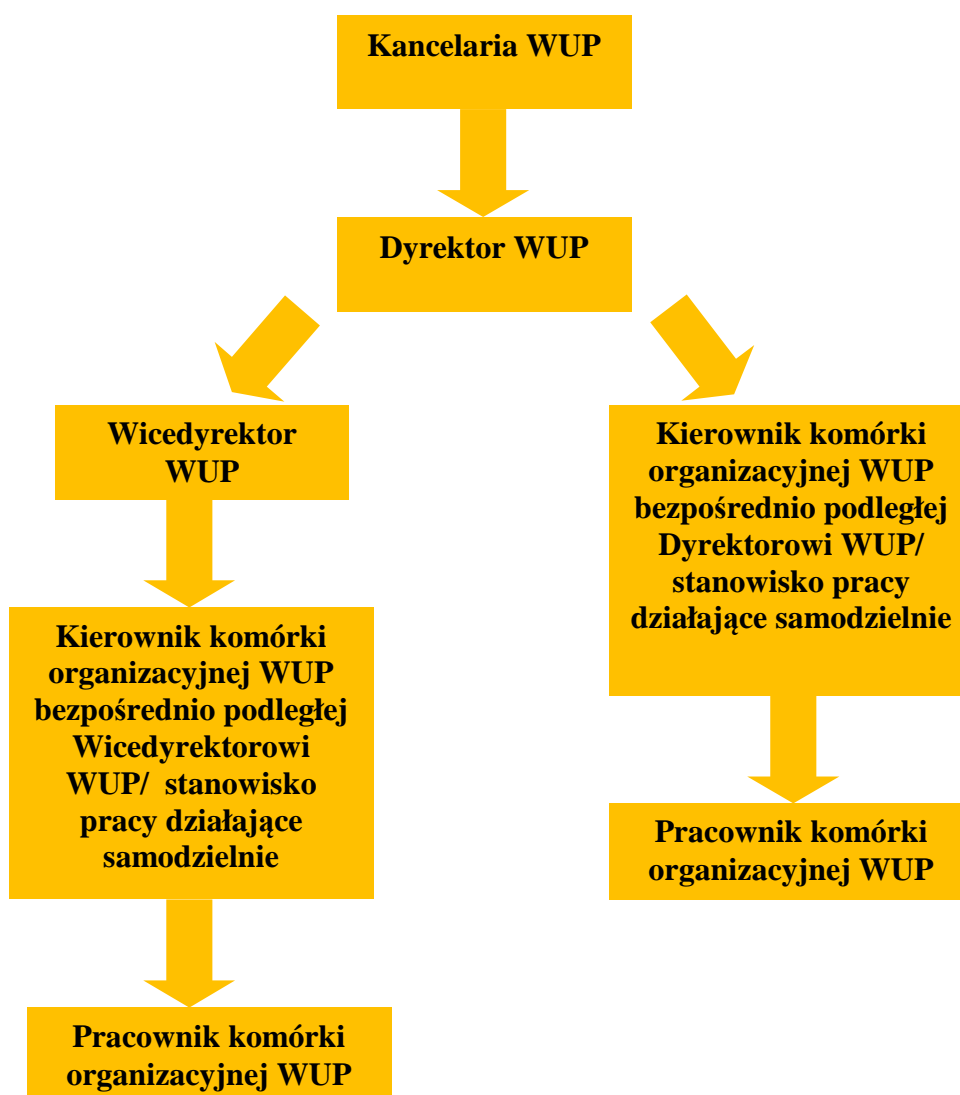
Kancelaria WUP

Dyrektor WUP

Wicedyrektor WUP

Kierownik komórki organizacyjnej WUP bezpośrednio podległej Wicedyrektorowi WUP/ stanowisko pracy działające samodzielnie

Pracownik komórki organizacyjnej WUP

Kierownik komórki organizacyjnej WUP bezpośrednio podległej Dyrektorowi WUP/ stanowisko pracy działające samodzielnie

Pracownik komórki organizacyjnej WUP